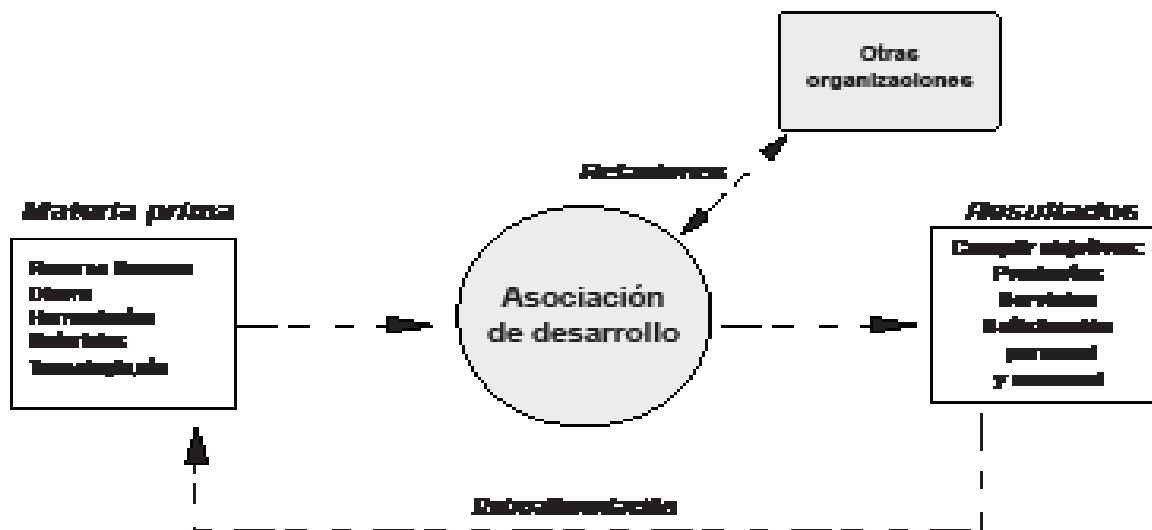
Otras organizaciones

Relaciones

Materia prima

Recurso Humano
Dinero
Herramientas
Materiales
Tecnología, etc

Asociación de desarrollo

Resultados

Cumplir objetivos:
Productos
Servicios
Satisfacción
personal
y comunal

Retroalimentación